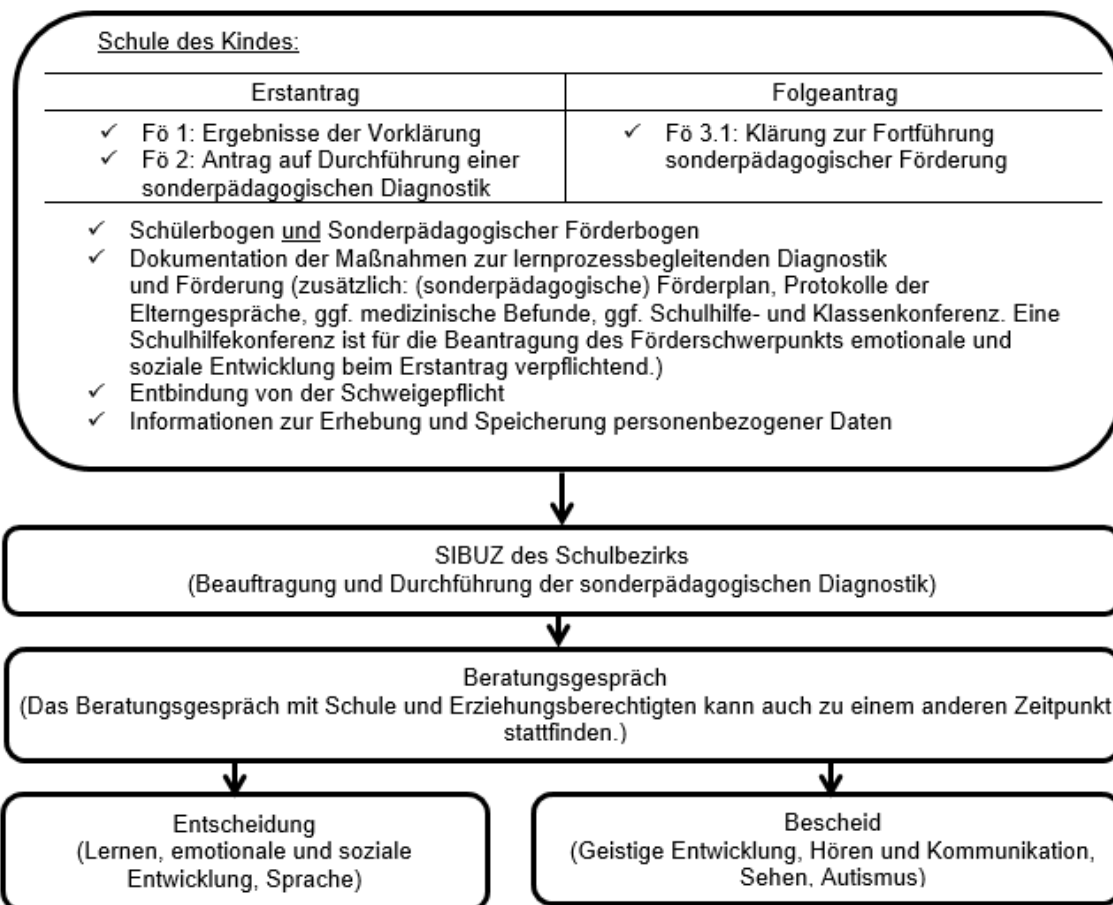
Schule des Kindes:

| Erstantrag | Folgeantrag |
|---|---|
| ✓ Fö 1: Ergebnisse der Vorklärung<br>✓ Fö 2: Antrag auf Durchführung einer sonderpädagogischen Diagnostik | ✓ Fö 3.1: Klärung zur Fortführung sonderpädagogischer Förderung |

✓ Schülerbogen und Sonderpädagogischer Förderbogen
✓ Dokumentation der Maßnahmen zur lernprozessbegleitenden Diagnostik und Förderung (zusätzlich: (sonderpädagogische) Förderplan, Protokolle der Elterngespräche, ggf. medizinische Befunde, ggf. Schulhilfe- und Klassenkonferenz. Eine Schulhilfekonferenz ist für die Beantragung des Förderschwerpunkts emotionale und soziale Entwicklung beim Erstantrag verpflichtend.)
✓ Entbindung von der Schweigepflicht
✓ Informationen zur Erhebung und Speicherung personenbezogener Daten

SIBUZ des Schulbezirks
(Beauftragung und Durchführung der sonderpädagogischen Diagnostik)

Beratungsgespräch
(Das Beratungsgespräch mit Schule und Erziehungsberechtigten kann auch zu einem anderen Zeitpunkt stattfinden.)

Entscheidung
(Lernen, emotionale und soziale Entwicklung, Sprache)

Bescheid
(Geistige Entwicklung, Hören und Kommunikation, Sehen, Autismus)